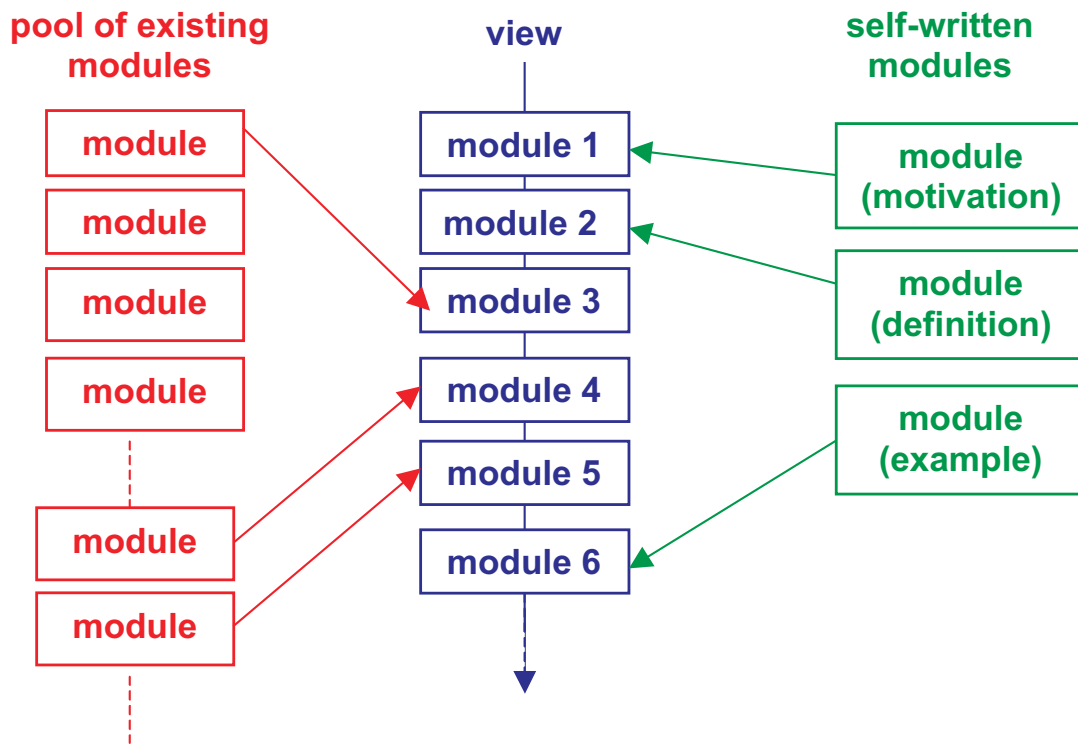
pool of existing modules

module

module

module

module

module

module

view

module 1

module 2

module 3

module 4

module 5

module 6

self-written modules

module (motivation)

module (definition)

module (example)